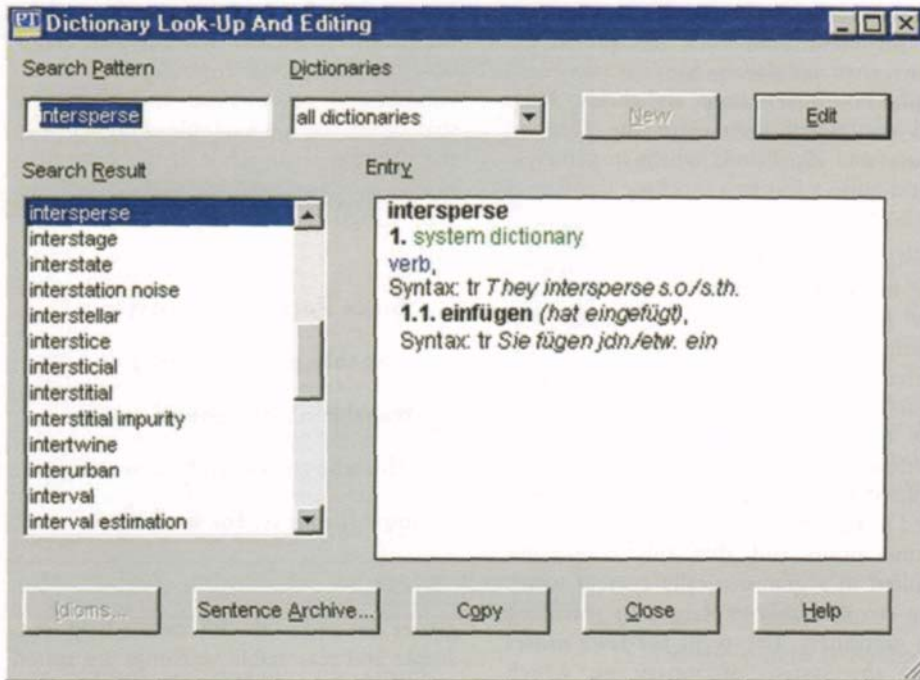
PT Dictionary Look-Up And Editing

Search Pattern

Dictionaries

intersperse

all dictionaries

New

Edit

Search Result

Entry

intersperse
interstage
interstate
interstation noise
interstellar
interstice
intersticial
interstitial
interstitial impurity
intertwine
interurban
interval
interval estimation

**intersperse**
**1.** system dictionary
verb,
Syntax: tr *They intersperse s.o./s.th.*
**1.1. einfügen** *(hat eingefügt)*,
Syntax: tr *Sie fügen jdn./etw. ein*

Idioms...

Sentence Archive...

Copy

Close

Help